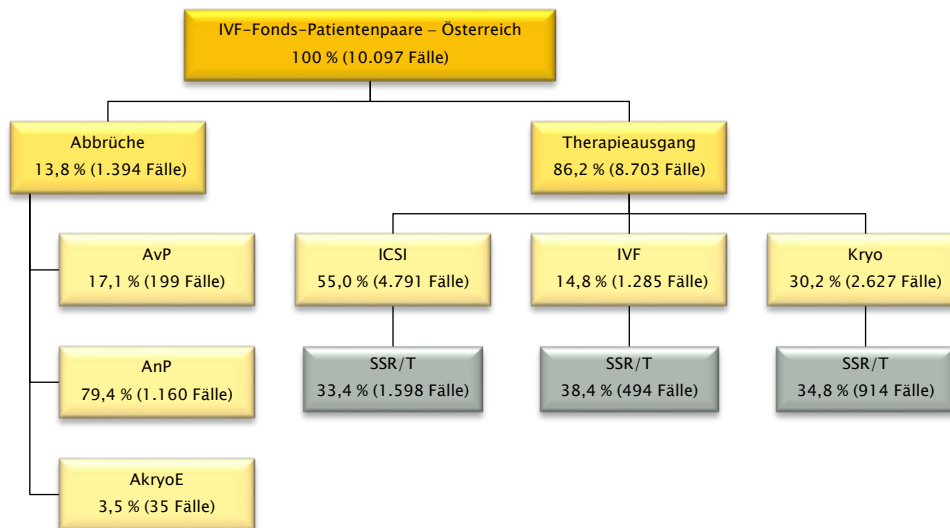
IVF-Fonds-Patientenpaare – Österreich
100 % (10.097 Fälle)

Abbrüche
13,8 % (1.394 Fälle)

Therapieausgang
86,2 % (8.703 Fälle)

AvP
17,1 % (199 Fälle)

AnP
79,4 % (1.160 Fälle)

AkryoE
3,5 % (35 Fälle)

ICSI
55,0 % (4.791 Fälle)

IVF
14,8 % (1.285 Fälle)

Kryo
30,2 % (2.627 Fälle)

SSR/T
33,4 % (1.598 Fälle)

SSR/T
38,4 % (494 Fälle)

SSR/T
34,8 % (914 Fälle)